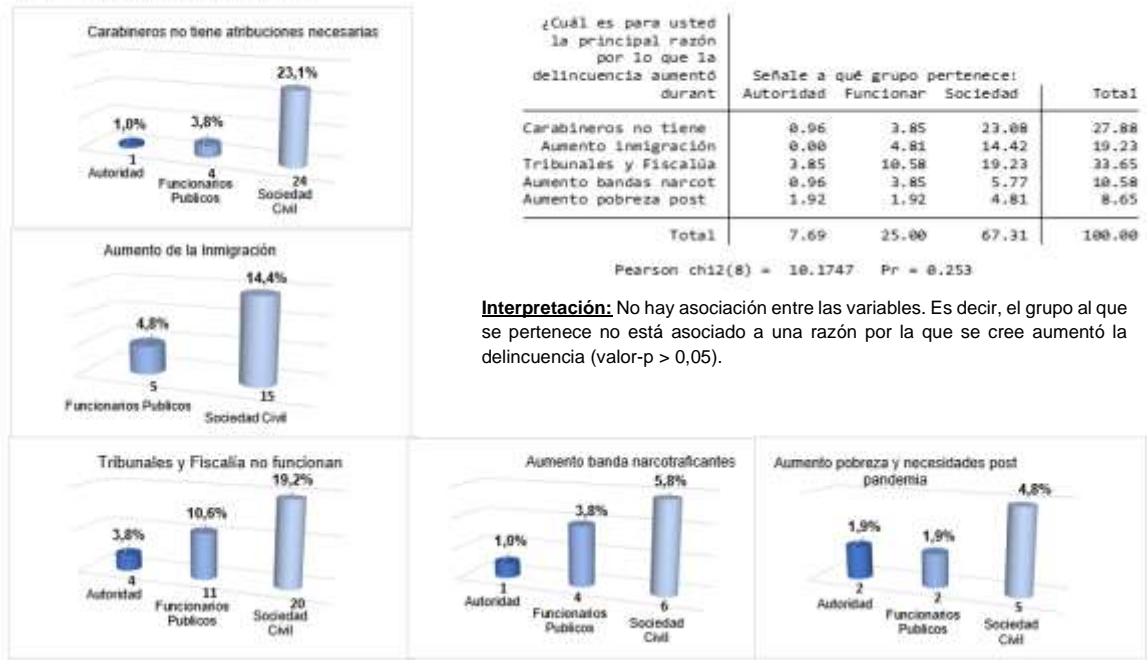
Carabineros no tiene atribuciones necesarias

1,0%
1
Autoridad

3,8%
4
Funcionarios Publicos

23,1%
24
Sociedad Civil

¿Cuál es para usted la principal razón por lo que la delincuencia aumentó durant

| ¿Cuál es para usted la principal razón por lo que la delincuencia aumentó durant | Señale a qué grupo pertenece: Autoridad | Funcionar | Sociedad | Total |
|---|---|---|---|---|
| Carabineros no tiene | 0.96 | 3.85 | 23.08 | 27.88 |
| Aumento inmigración | 0.00 | 4.81 | 14.42 | 19.23 |
| Tribunales y Fiscalía | 3.85 | 10.58 | 19.23 | 33.65 |
| Aumento bandas narcot | 0.96 | 3.85 | 5.77 | 10.58 |
| Aumento pobreza post | 1.92 | 1.92 | 4.81 | 8.65 |
| Total | 7.69 | 25.00 | 67.31 | 100.00 |

Pearson chi2(8) = 10.1747 Pr = 0.253

Aumento de la inmigración

4,8%
5
Funcionarios Publicos

14,4%
15
Sociedad Civil

**Interpretación:** No hay asociación entre las variables. Es decir, el grupo al que se pertenece no está asociado a una razón por la que se cree aumentó la delincuencia (valor-p > 0,05).

Tribunales y Fiscalía no funcionan

3,8%
4
Autoridad

10,6%
11
Funcionarios Publicos

19,2%
20
Sociedad Civil

Aumento banda narcotraficantes

1,0%
1
Autoridad

3,8%
4
Funcionarios Publicos

5,8%
6
Sociedad Civil

Aumento pobreza y necesidades post pandemia

1,9%
2
Autoridad

1,9%
2
Funcionarios Publicos

4,8%
5
Sociedad Civil